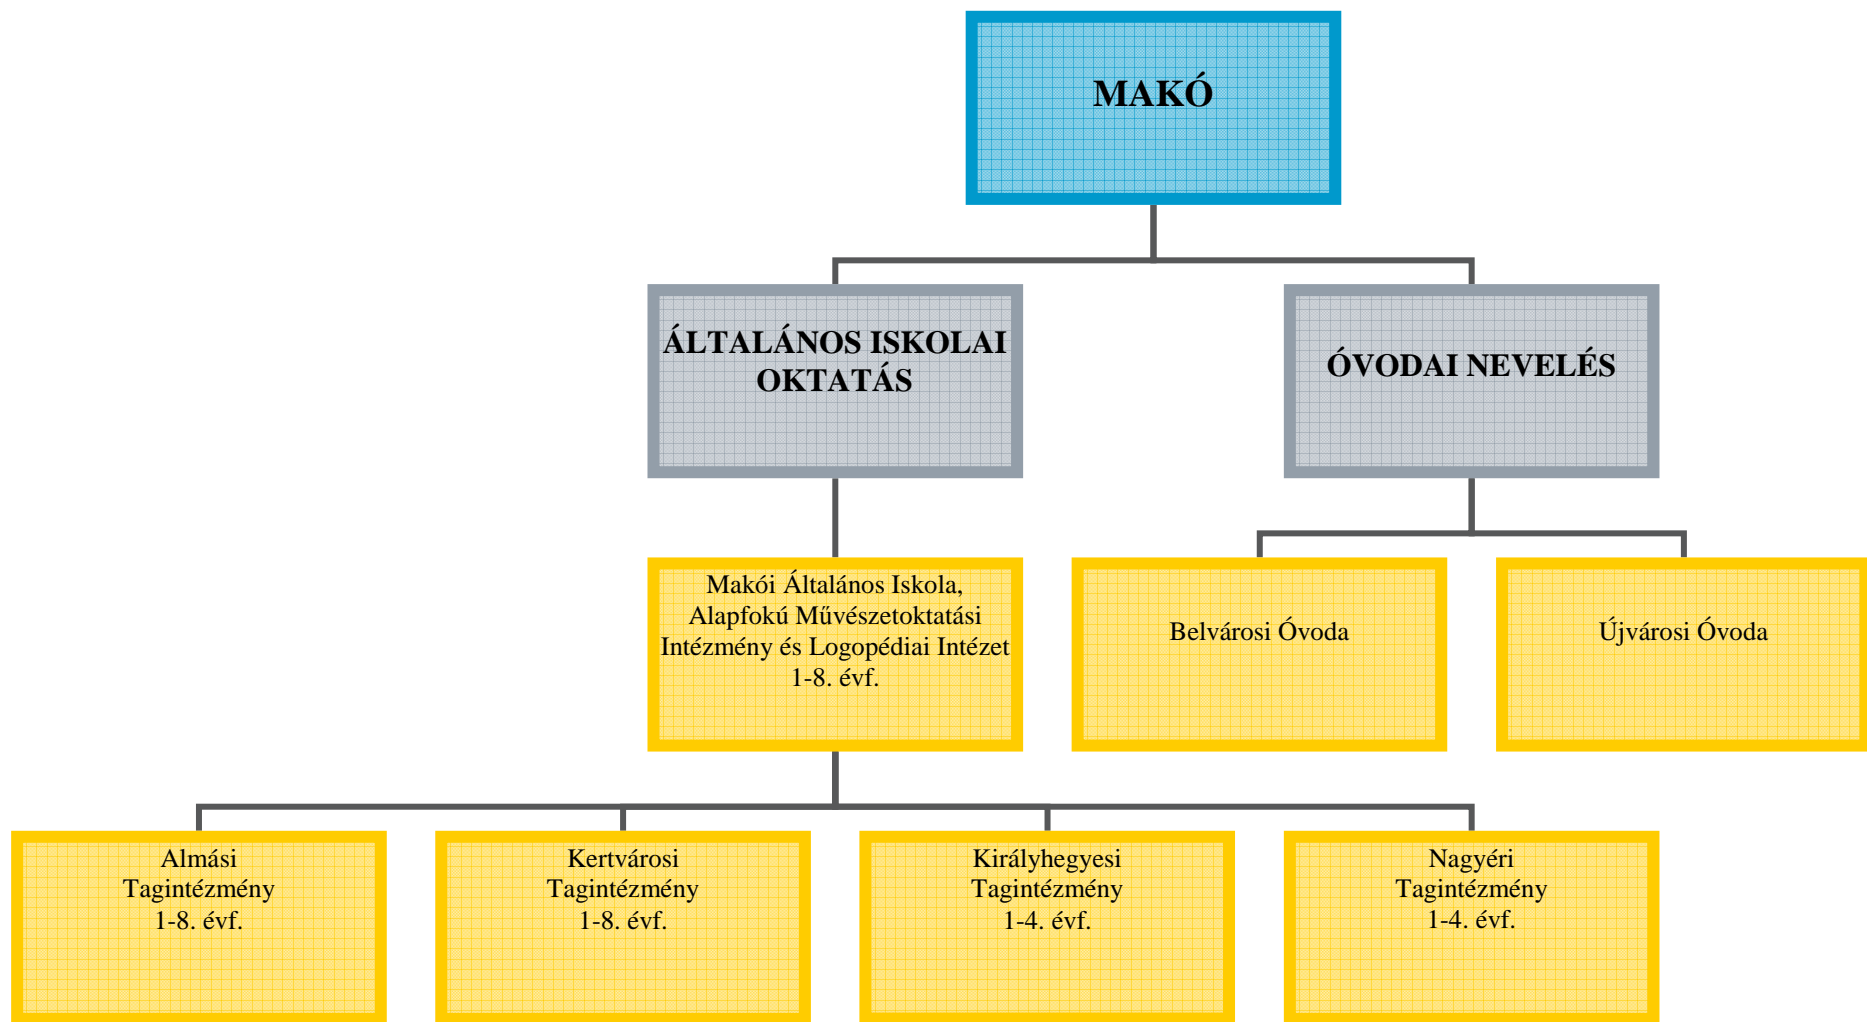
MAKÓ

ÁLTALÁNOS ISKOLAI OKTATÁS

ÓVODAI NEVELÉS

Makói Általános Iskola, Alapfokú Művészetoktatási Intézmény és Logopédiai Intézet 1-8. évf.

Belvárosi Óvoda

Újvárosi Óvoda

Almási Tagintézmény 1-8. évf.

Kertvárosi Tagintézmény 1-8. évf.

Királyhegyesi Tagintézmény 1-4. évf.

Nagyéri Tagintézmény 1-4. évf.